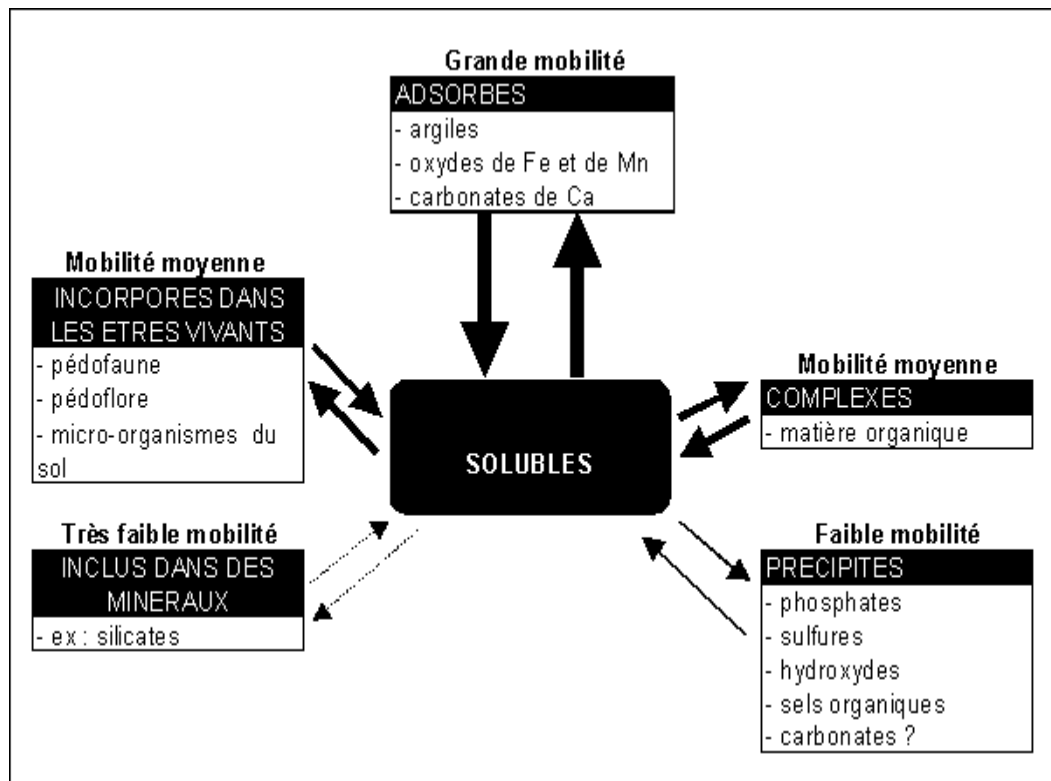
Grande mobilité
ADSORBES
- argiles
- oxydes de Fe et de Mn
- carbonates de Ca

Mobilité moyenne
INCORPORES DANS LES ETRES VIVANTS
- pédofaune
- pédoflore
- micro-organismes du sol

Mobilité moyenne
COMPLEXES
- matière organique

SOLUBLES

Très faible mobilité
INCLUS DANS DES MINERAUX
- ex : silicates

Faible mobilité
PRECIPITES
- phosphates
- sulfures
- hydroxydes
- sels organiques
- carbonates ?